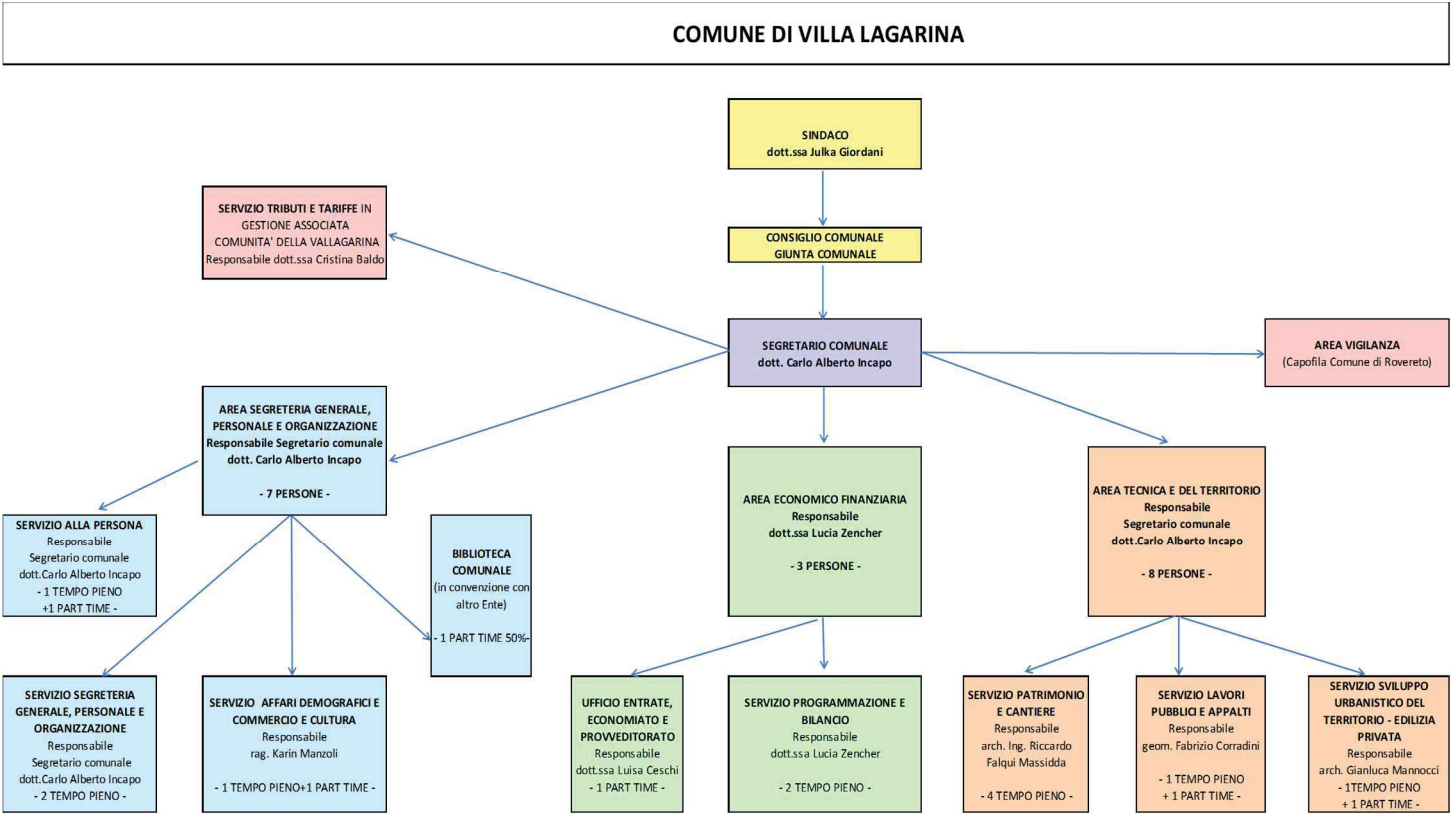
COMUNE DI VILLA LAGARINA

SINDACO
dott.ssa Julka Giordani

CONSIGLIO COMUNALE
GIUNTA COMUNALE

SERVIZIO TRIBUTI E TARIFFE IN GESTIONE ASSOCIATA COMUNITA' DELLA VALLAGARINA
Responsabile dott.ssa Cristina Baldo

SEGRETARIO COMUNALE
dott. Carlo Alberto Incapo

AREA VIGILANZA
(Capofila Comune di Rovereto)

AREA SEGRETERIA GENERALE, PERSONALE E ORGANIZZAZIONE
Responsabile Segretario comunale
dott. Carlo Alberto Incapo

- 7 PERSONE -

SERVIZIO ALLA PERSONA
Responsabile
Segretario comunale
dott.Carlo Alberto Incapo
- 1 TEMPO PIENO
+1 PART TIME -

BIBLIOTECA COMUNALE
(in convenzione con altro Ente)

- 1 PART TIME 50%-

SERVIZIO SEGRETERIA GENERALE, PERSONALE E ORGANIZZAZIONE
Responsabile
Segretario comunale
dott.Carlo Alberto Incapo
- 2 TEMPO PIENO -

SERVIZIO AFFARI DEMOGRAFICI E COMMERCIO E CULTURA
Responsabile
rag. Karin Manzoli

- 1 TEMPO PIENO+1 PART TIME -

AREA ECONOMICO FINANZIARIA
Responsabile
dott.ssa Lucia Zencher

- 3 PERSONE -

UFFICIO ENTRATE, ECONOMIATO E PROVVEDITORATO
Responsabile
dott.ssa Luisa Ceschi
- 1 PART TIME -

SERVIZIO PROGRAMMAZIONE E BILANCIO
Responsabile
dott.ssa Lucia Zencher

- 2 TEMPO PIENO -

AREA TECNICA E DEL TERRITORIO
Responsabile
Segretario comunale
dott.Carlo Alberto Incapo

- 8 PERSONE -

SERVIZIO PATRIMONIO E CANTIERE
Responsabile
arch. Ing. Riccardo Falqui Massidda

- 4 TEMPO PIENO -

SERVIZIO LAVORI PUBBLICI E APPALTI
Responsabile
geom. Fabrizio Corradini

- 1 TEMPO PIENO
+ 1 PART TIME -

SERVIZIO SVILUPPO URBANISTICO DEL TERRITORIO - EDILIZIA PRIVATA
Responsabile
arch. Gianluca Mannocci
- 1TEMPO PIENO
+ 1 PART TIME -